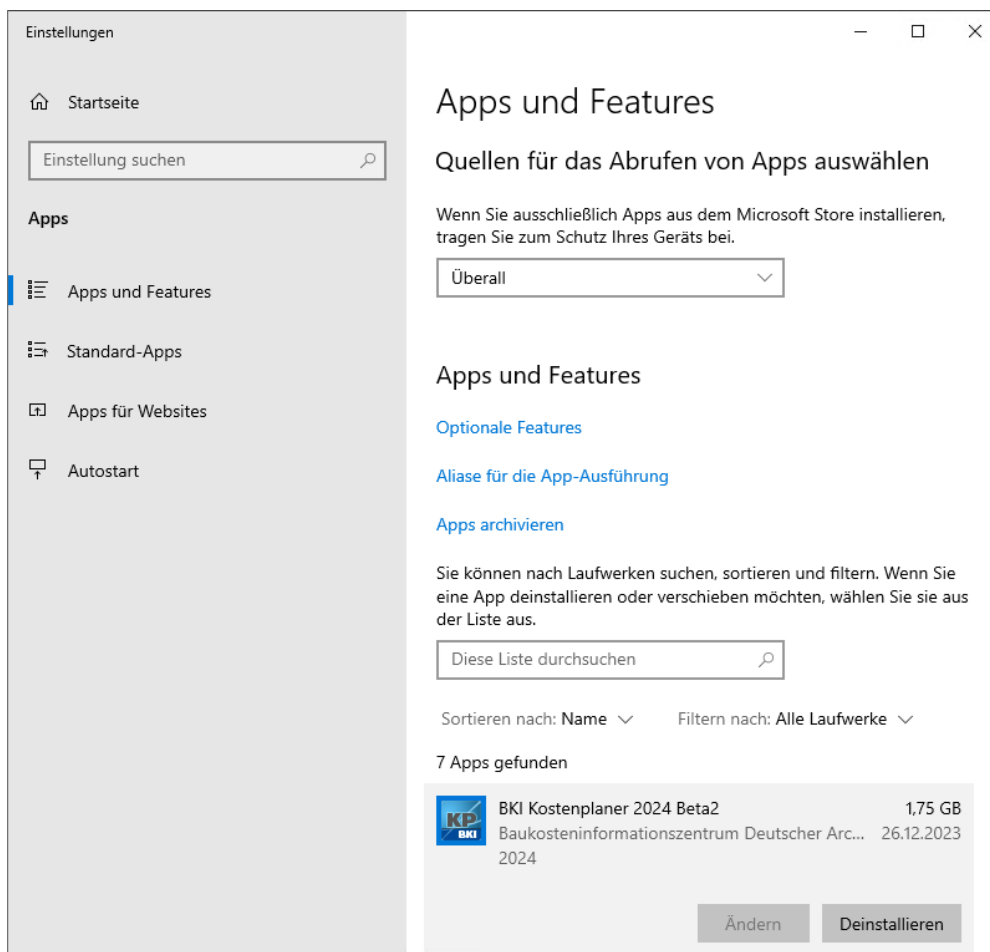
Einstellungen

Startseite

Einstellung suchen

Apps

Apps und Features

Standard-Apps

Apps für Websites

Autostart

Apps und Features

Quellen für das Abrufen von Apps auswählen

Wenn Sie ausschließlich Apps aus dem Microsoft Store installieren, tragen Sie zum Schutz Ihres Geräts bei.

Überall

Apps und Features

Optionale Features

Aliase für die App-Ausführung

Apps archivieren

Sie können nach Laufwerken suchen, sortieren und filtern. Wenn Sie eine App deinstallieren oder verschieben möchten, wählen Sie sie aus der Liste aus.

Diese Liste durchsuchen

Sortieren nach: Name

Filtern nach: Alle Laufwerke

7 Apps gefunden

KP BKI

BKI Kostenplaner 2024 Beta2
1,75 GB
Baukosteninformationszentrum Deutscher Arc...
26.12.2023
2024

Ändern

Deinstallieren